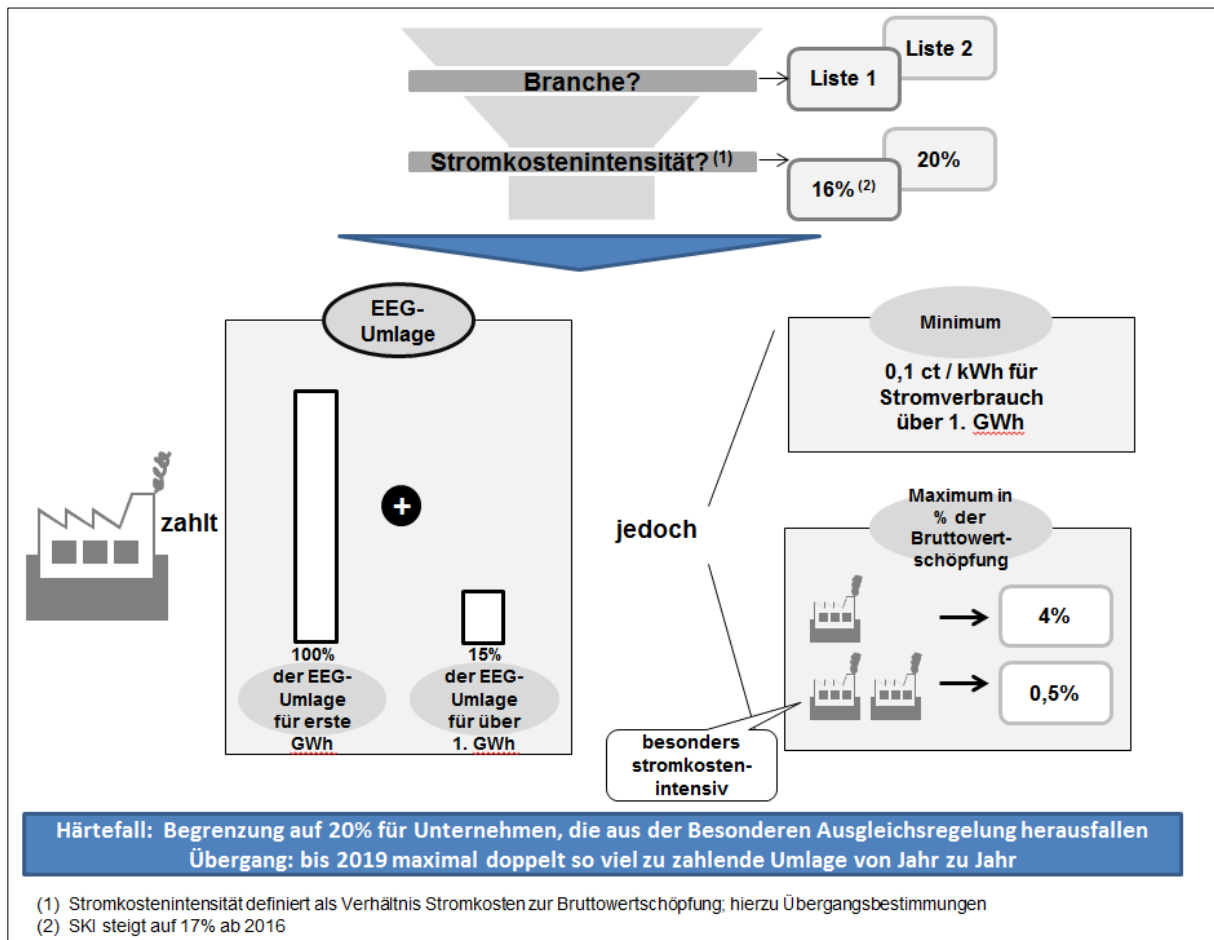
Liste 2

Branche?

Liste 1

20%

Stromkostenintensität?$^{(1)}$

16%$^{(2)}$

EEG-Umlage

zahlt

+

100% der EEG-Umlage für erste GWh

15% der EEG-Umlage für über 1. GWh

jedoch

Minimum

0,1 ct / kWh für Stromverbrauch über 1. GWh

Maximum in % der Bruttowertschöpfung

4%

0,5%

besonders stromkostenintensiv

Härtefall: Begrenzung auf 20% für Unternehmen, die aus der Besonderen Ausgleichsregelung herausfallen
Übergang: bis 2019 maximal doppelt so viel zu zahlende Umlage von Jahr zu Jahr

(1) Stromkostenintensität definiert als Verhältnis Stromkosten zur Bruttowertschöpfung; hierzu Übergangsbestimmungen
(2) SKI steigt auf 17% ab 2016